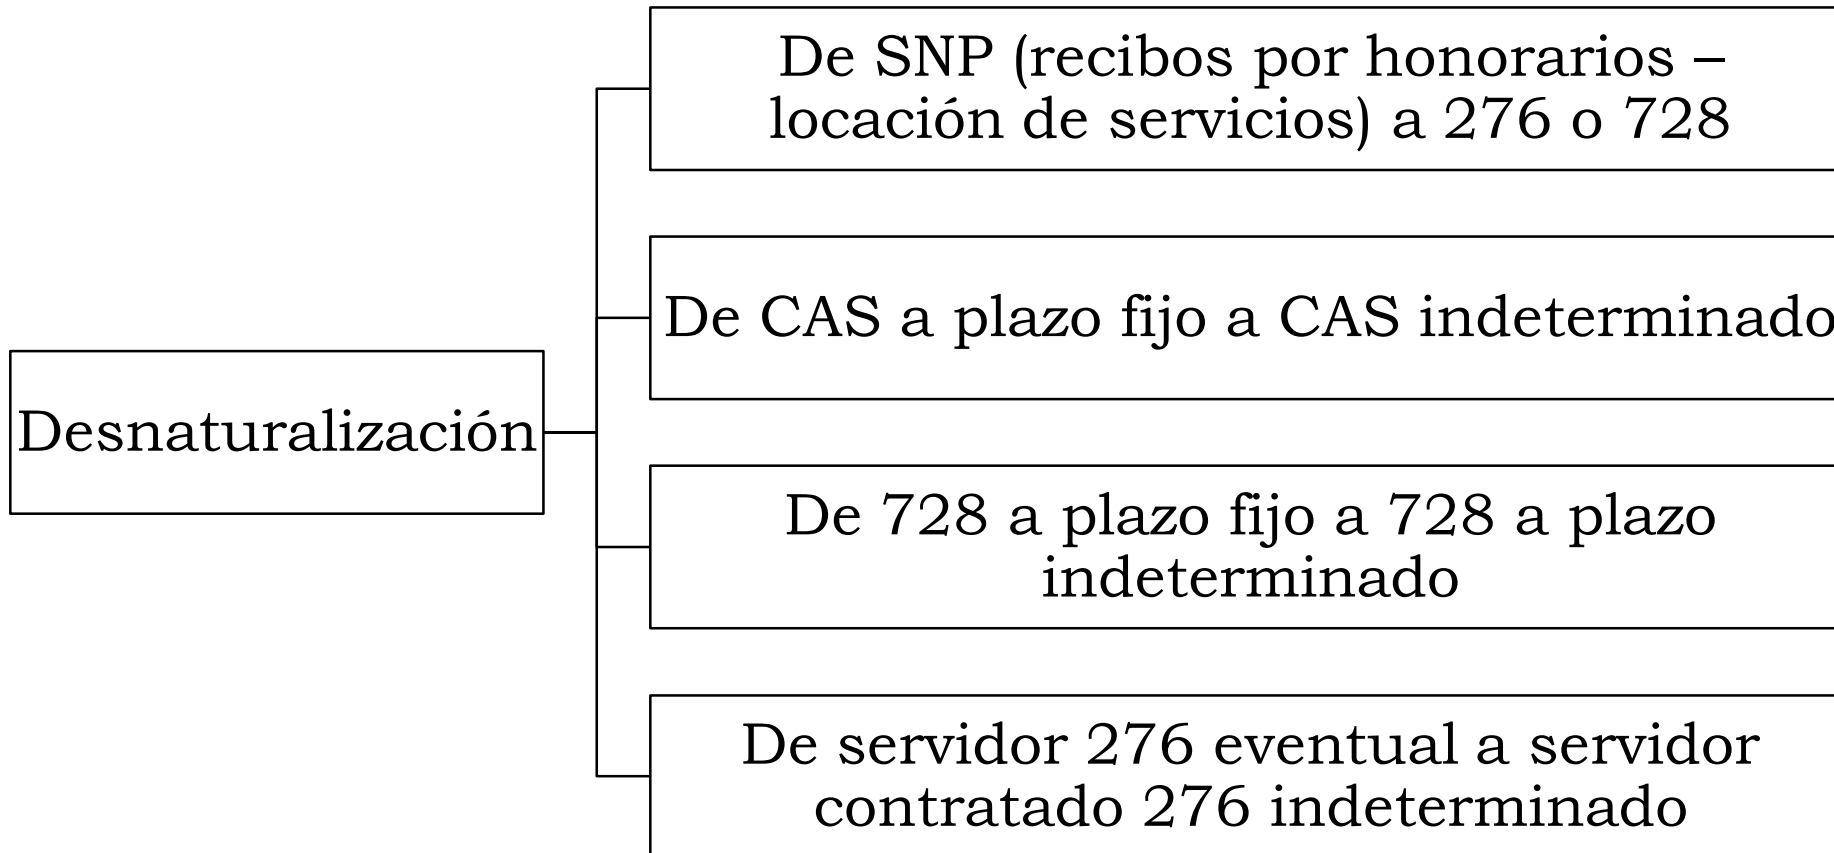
Desnaturalización

De SNP (recibos por honorarios – locación de servicios) a 276 o 728

De CAS a plazo fijo a CAS indeterminado

De 728 a plazo fijo a 728 a plazo indeterminado

De servidor 276 eventual a servidor contratado 276 indeterminado